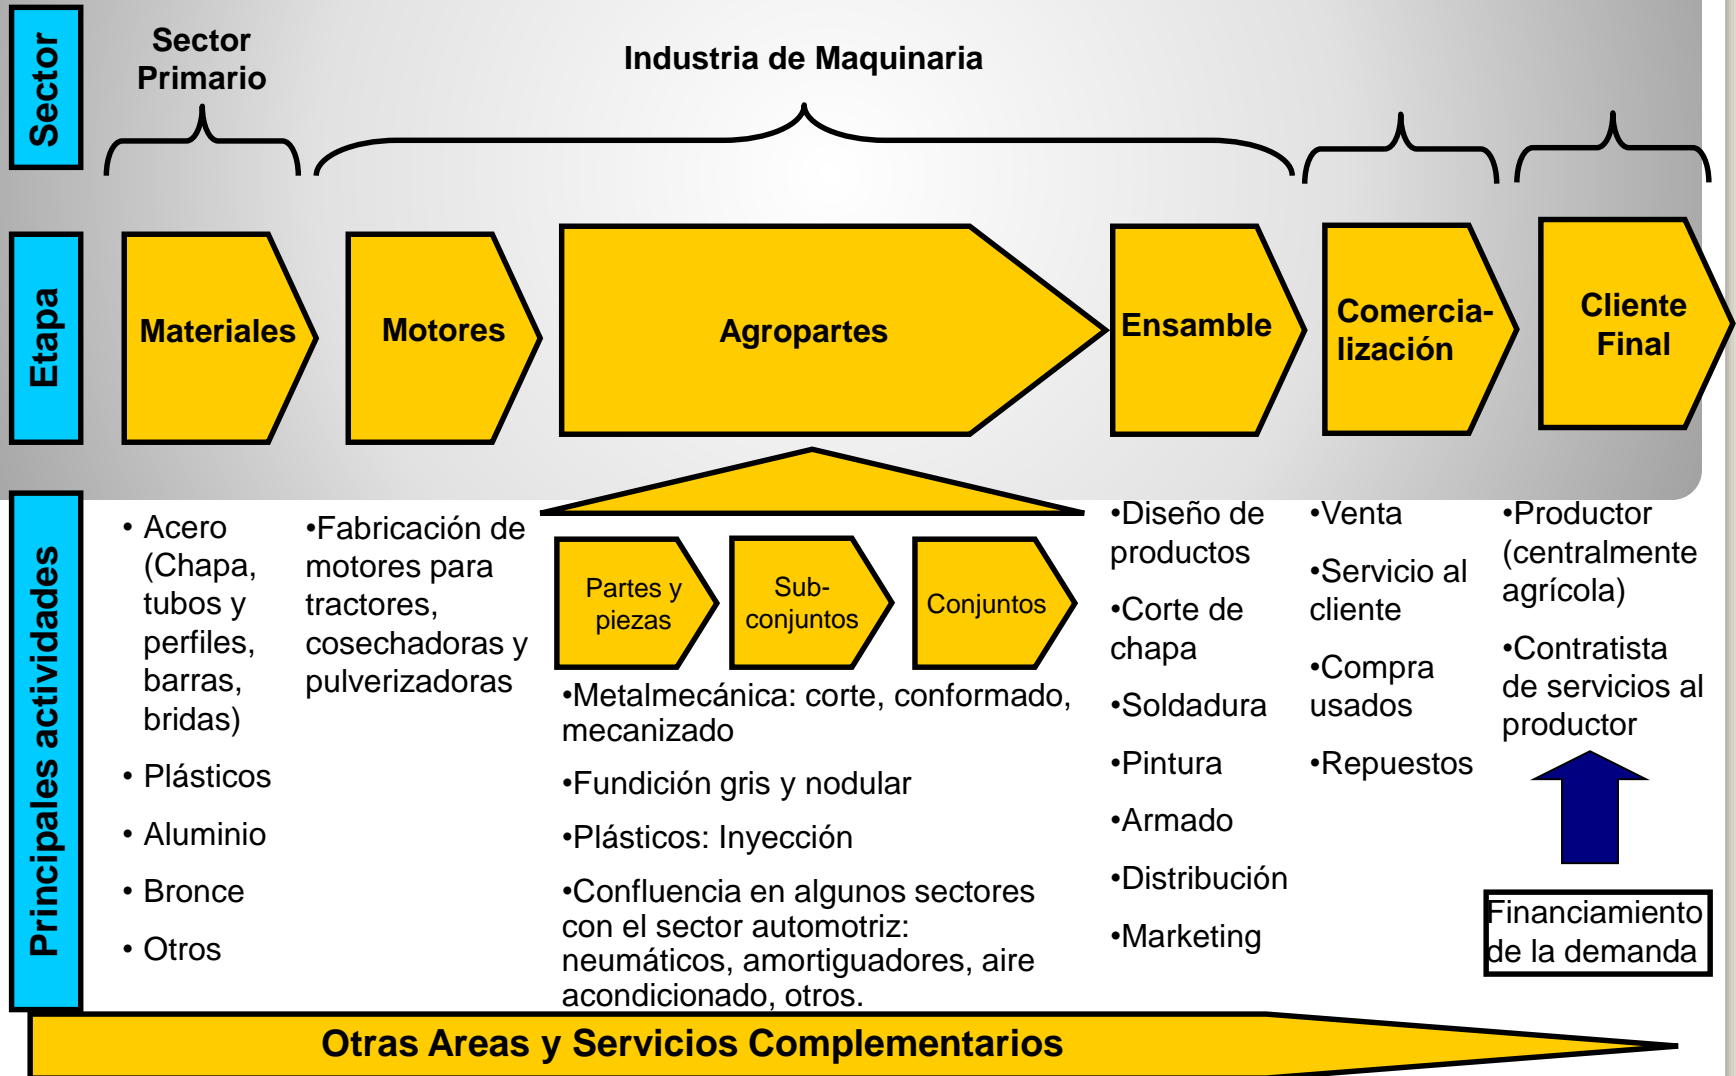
Sector

Sector Primario

Industria de Maquinaria

Etapa

Materiales

Motores

Agropartes

Ensamble

Comercialización

Cliente Final

Principales actividades

• Acero (Chapa, tubos y perfiles, barras, bridas)

• Plásticos

• Aluminio

• Bronce

• Otros

•Fabricación de motores para tractores, cosechadoras y pulverizadoras

Partes y piezas

Sub-conjuntos

Conjuntos

•Metalmecánica: corte, conformado, mecanizado

•Fundición gris y nodular

•Plásticos: Inyección

•Confluencia en algunos sectores con el sector automotriz: neumáticos, amortiguadores, aire acondicionado, otros.

•Diseño de productos

•Corte de chapa

•Soldadura

•Pintura

•Armado

•Distribución

•Marketing

•Venta

•Servicio al cliente

•Compra usados

•Repuestos

•Productor (centralmente agrícola)

•Contratista de servicios al productor

Financiamiento de la demanda

Otras Areas y Servicios Complementarios